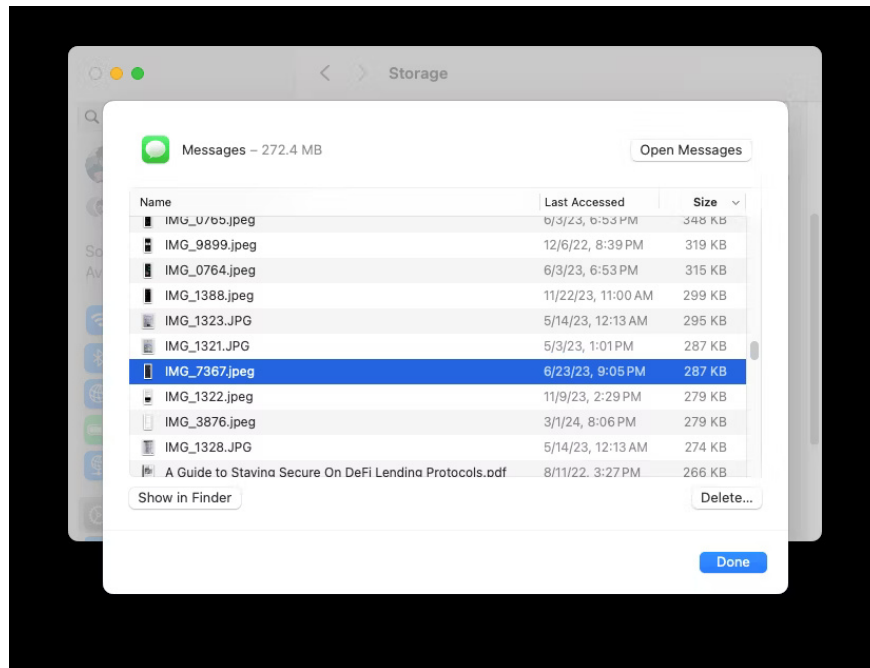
Storage

Messages – 272.4 MB

Open Messages

| Name | Last Accessed | Size |
|---|---|---|
| IMG_0765.jpeg | 6/3/23, 6:53 PM | 348 KB |
| IMG_9899.jpeg | 12/6/22, 8:39 PM | 319 KB |
| IMG_0764.jpeg | 6/3/23, 6:53 PM | 315 KB |
| IMG_1388.jpeg | 11/22/23, 11:00 AM | 299 KB |
| IMG_1323.JPG | 5/14/23, 12:13 AM | 295 KB |
| IMG_1321.JPG | 5/3/23, 1:01 PM | 287 KB |
| IMG_7367.jpeg | 6/23/23, 9:05 PM | 287 KB |
| IMG_1322.jpeg | 11/9/23, 2:29 PM | 279 KB |
| IMG_3876.jpeg | 3/1/24, 8:06 PM | 279 KB |
| IMG_1328.JPG | 5/14/23, 12:13 AM | 274 KB |
| A Guide to Staying Secure On DeFi Lending Protocols.pdf | 8/11/22, 3:27 PM | 266 KB |

Show in Finder

Delete...

Done